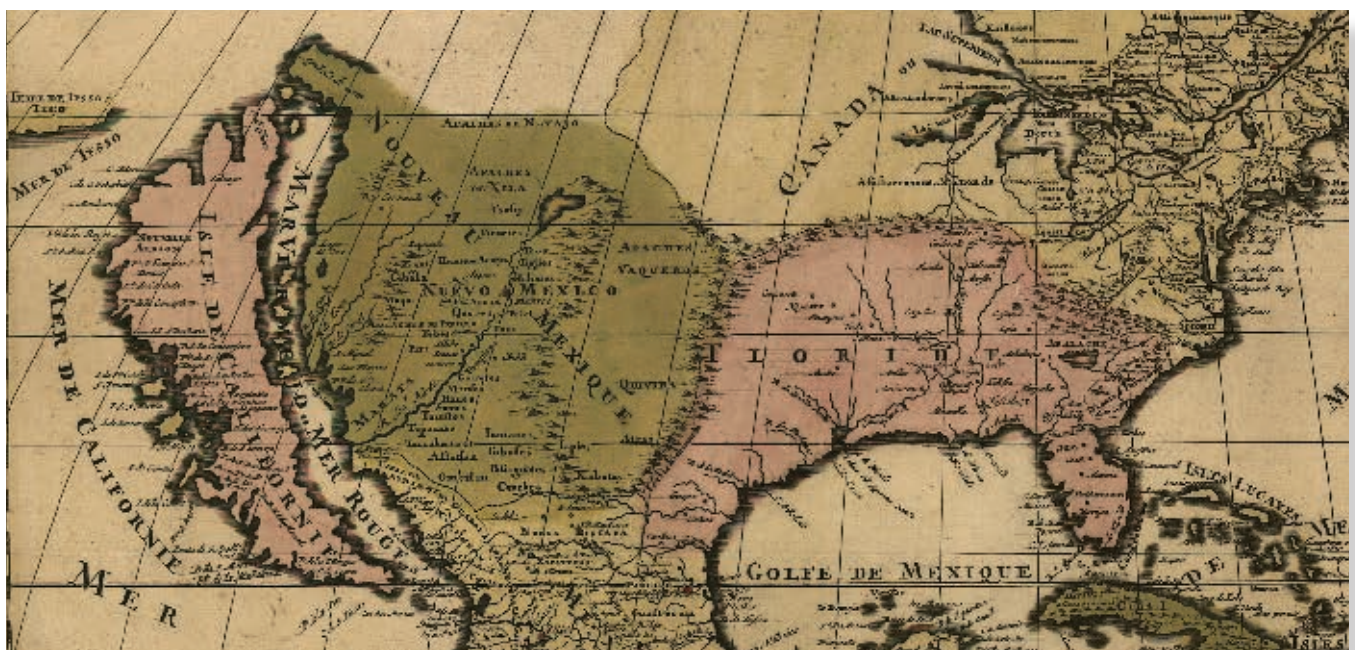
TERRE DE JESSO

MER DE IESSO

MER DE CALIFORNIE

ISLE DE CALIFORNIE

MAR VERMEIO OU MER ROUGE

NOUVEAU MEXIQUE

NUEVO MEXICO

APACHES DE NAVAJO

APACHES DE XILA

APACHES VAQUEROS

QUIVIRA

CANADA OU

FLORIDE

GOLFE DE MEXIQUE

ISLES LUCAYES

MER

ISLES